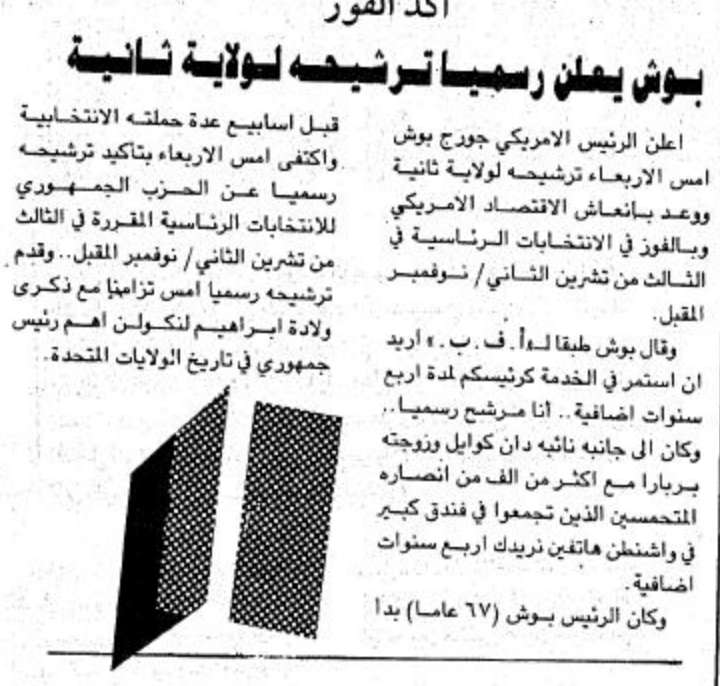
اكد الفوز

بوش يعلن رسميا ترشيحه لولاية ثانية

اعلن الرئيس الامريكي جورج بوش امس الاربعاء ترشيحه لولاية ثانية ووعد بانعاش الاقتصاد الامريكي وبالفوز في الانتخابات الرئاسية في الثالث من تشرين الثاني/ نوفمبر المقبل.

وقال بوش طبقا لـ«أ. ف. ب.» اريد ان استمر في الخدمة كرئيسكم لمدة اربع سنوات اضافية.. انا مرشح رسميا.. وكان الى جانبه نائبه دان كوايل وزوجته باربارا مع اكثر من الف من انصاره المتحمسين الذين تجمعوا في فندق كبير في واشنطن هاتفين نريدك اربع سنوات اضافية.

وكان الرئيس بوش (٦٧ عاما) بدأ

قبل اسابيع عدة حملته الانتخابية واكتفى امس الاربعاء بتأكيد ترشيحه رسميا عن الحزب الجمهوري للانتخابات الرئاسية المقررة في الثالث من تشرين الثاني/ نوفمبر المقبل.. وقدم ترشيحه رسميا امس تزامنا مع ذكرى ولادة ابراهيم لنكولن اهم رئيس جمهوري في تاريخ الولايات المتحدة.